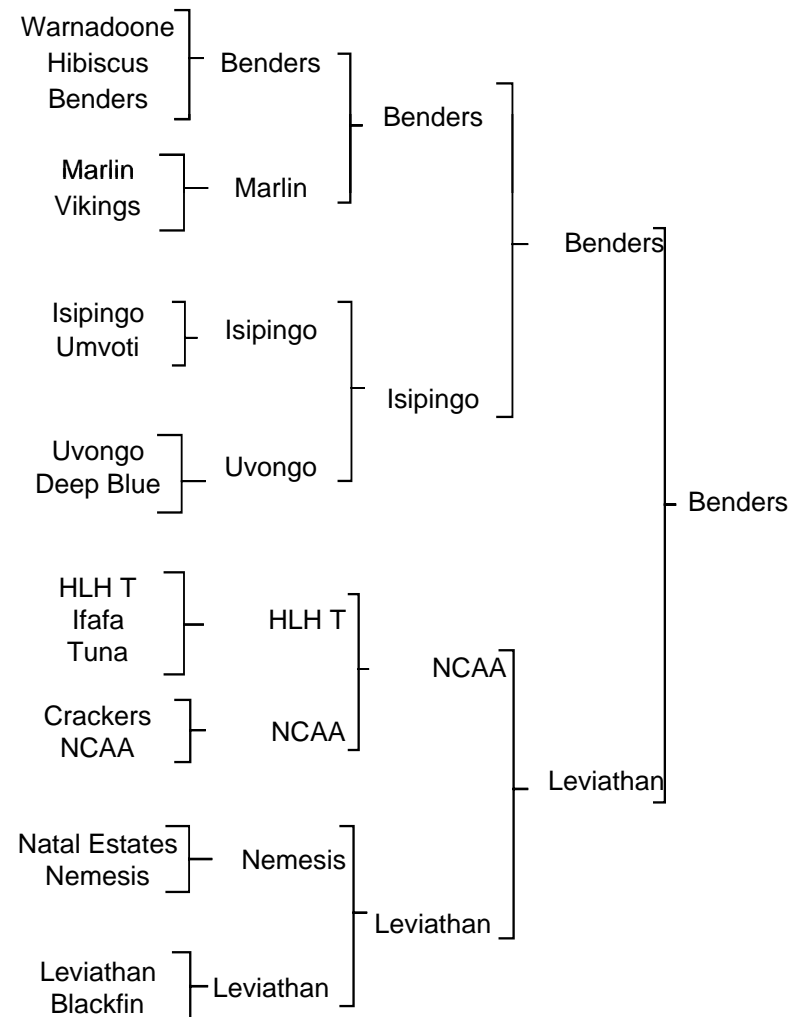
Warnadoone
Hibiscus
Benders

Benders

Marlin
Vikings

Marlin

Benders

Isipingo
Umvoti

Isipingo

Uvongo
Deep Blue

Uvongo

Isipingo

Benders

HLH T
Ifafa
Tuna

HLH T

Crackers
NCAA

NCAA

NCAA

Natal Estates
Nemesis

Nemesis

Leviathan
Blackfin

Leviathan

Leviathan

Leviathan

Benders